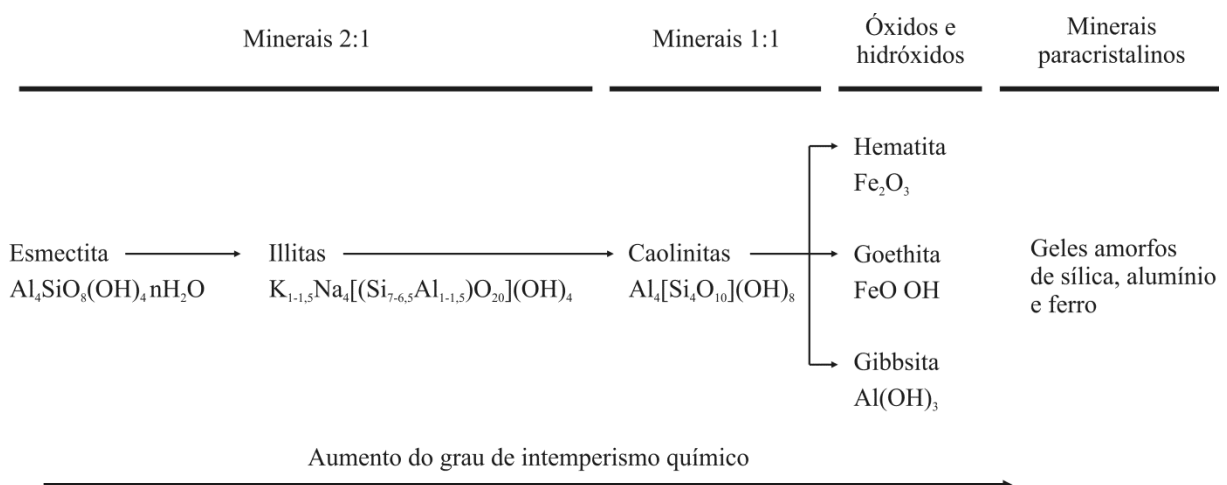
Minerais 2:1

Minerais 1:1

Óxidos e hidróxidos

Minerais paracristalinos

Esmectita
$Al_4SiO_8(OH)_4 nH_2O$

Illitas
$K_{1-1,5}Na_4[(Si_{7-6,5}Al_{1-1,5})O_{20}](OH)_4$

Caolinitas
$Al_4[Si_4O_{10}](OH)_8$

Hematita
$Fe_2O_3$

Goethita
FeO OH

Gibbsita
$Al(OH)_3$

Geles amorfos de sílica, alumínio e ferro

Aumento do grau de intemperismo químico